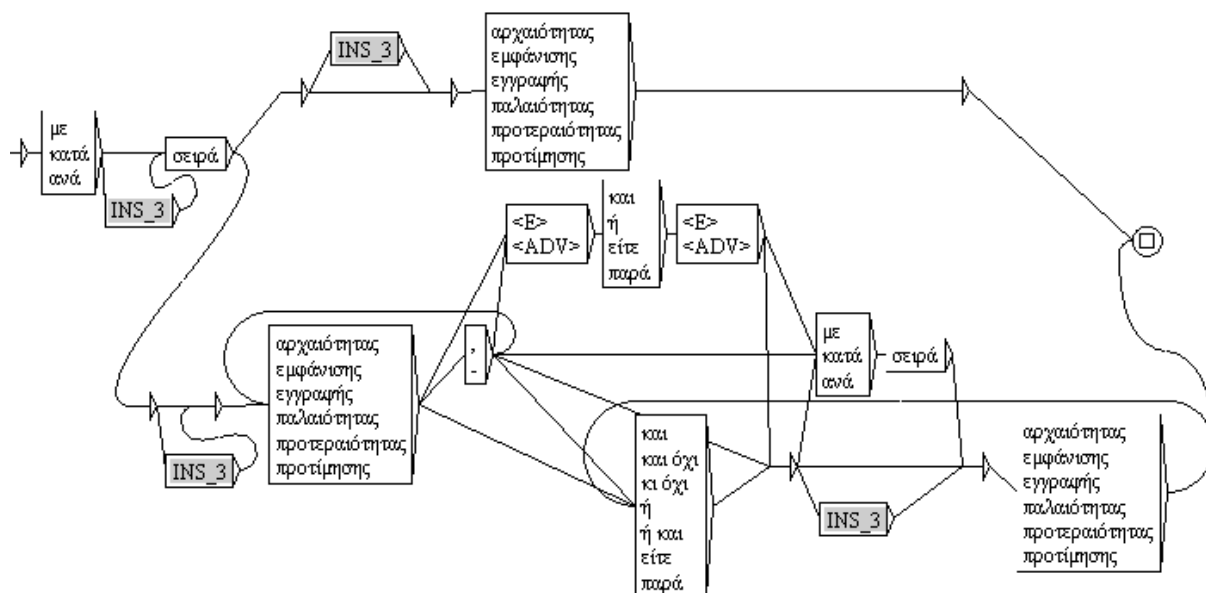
με
κατά
ανά

σειρά

INS_3

INS_3

αρχαιότητας
εμφάνισης
εγγραφής
παλαιότητας
προτεραιότητας
προτίμησης

<E>
<ADV>

και
ή
είτε
παρά

<E>
<ADV>

αρχαιότητας
εμφάνισης
εγγραφής
παλαιότητας
προτεραιότητας
προτίμησης

,
-

INS_3

με
κατά
ανά

σειρά

και
και όχι
κι όχι
ή
ή και
είτε
παρά

INS_3

αρχαιότητας
εμφάνισης
εγγραφής
παλαιότητας
προτεραιότητας
προτίμησης